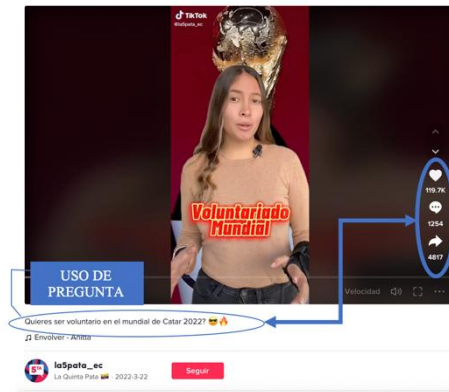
TikTok
@la5pata_ec

Voluntariado Mundial

119.7K
1254
4817

USO DE PREGUNTA

Velocidad

Quieres ser voluntario en el mundial de Catar 2022? 😎🔥

♫ Envolver - Anitta

5ta
la5pata_ec
La Quinta Pata · 2022-3-22

Seguir